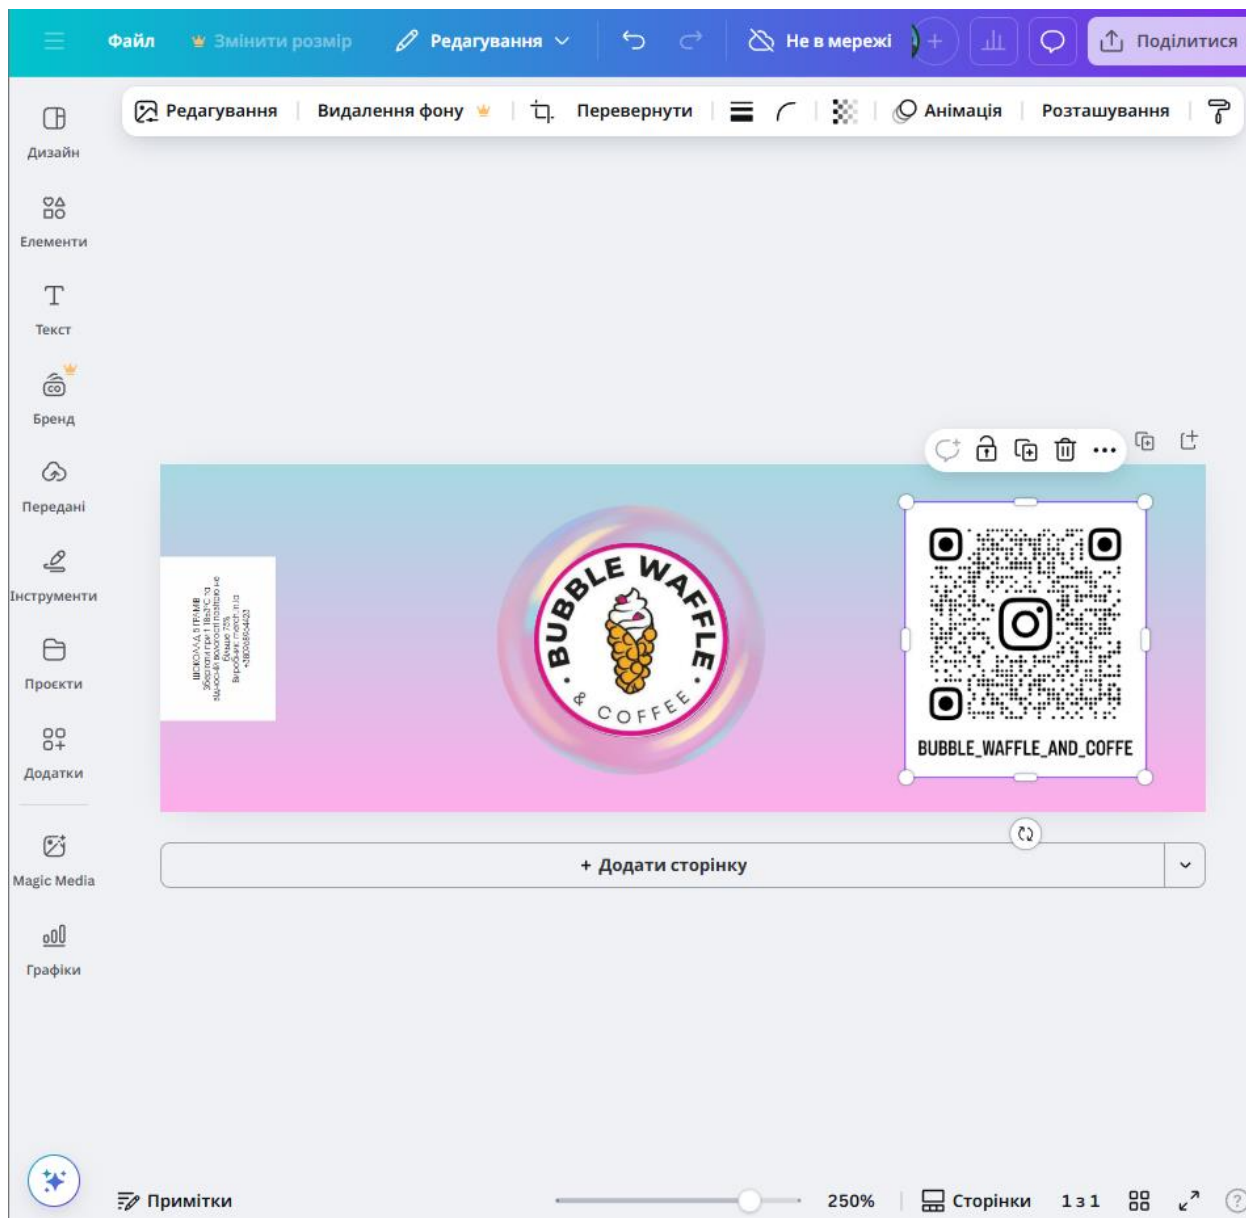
Файл Змінити розмір Редагування Не в мережі Поділитися

Редагування Видалення фону Перевернути Анімація Розташування

Дизайн
Елементи
Текст
Бренд
Передані
Інструменти
Проєкти
Додатки
Magic Media
Графіки

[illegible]

BUBBLE WAFFLE & COFFEE

BUBBLE_WAFFLE_AND_COFFE

+ Додати сторінку

Примітки 250% Сторінки 1 з 1 ?